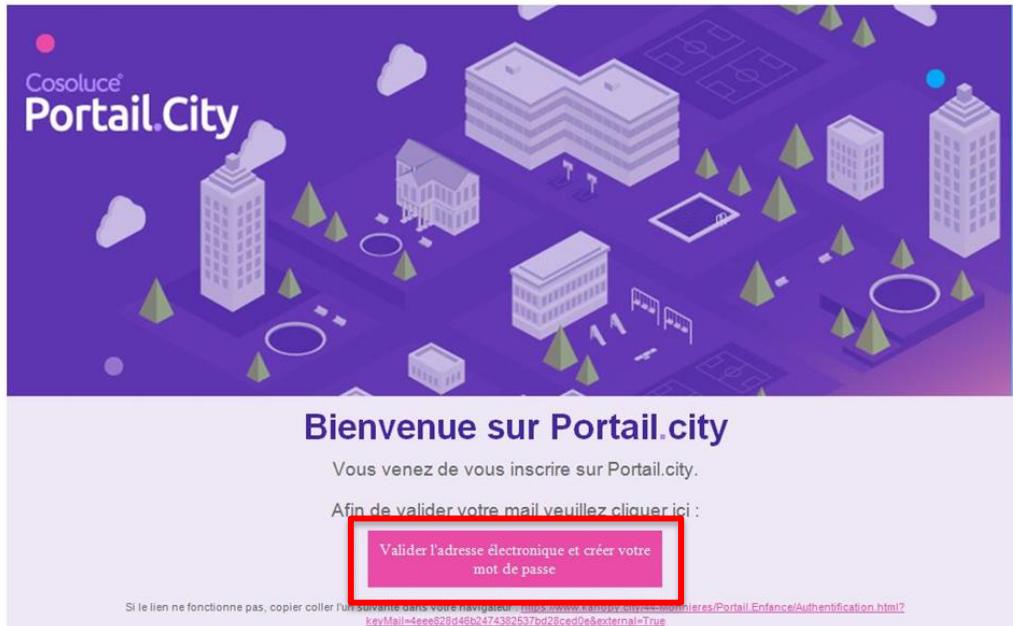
Cosoluce
Portail.City

Bienvenue sur Portail.city

Vous venez de vous inscrire sur Portail.city.

Afin de valider votre mail veuillez cliquer ici :

Valider l'adresse électronique et créer votre mot de passe

Si le lien ne fonctionne pas, copier coller l'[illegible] dans votre navigateur : https://www.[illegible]/Portail.Enfance/Authentification.html?keyMail=4eee828d46b2474382537bd28ced0e&external=True